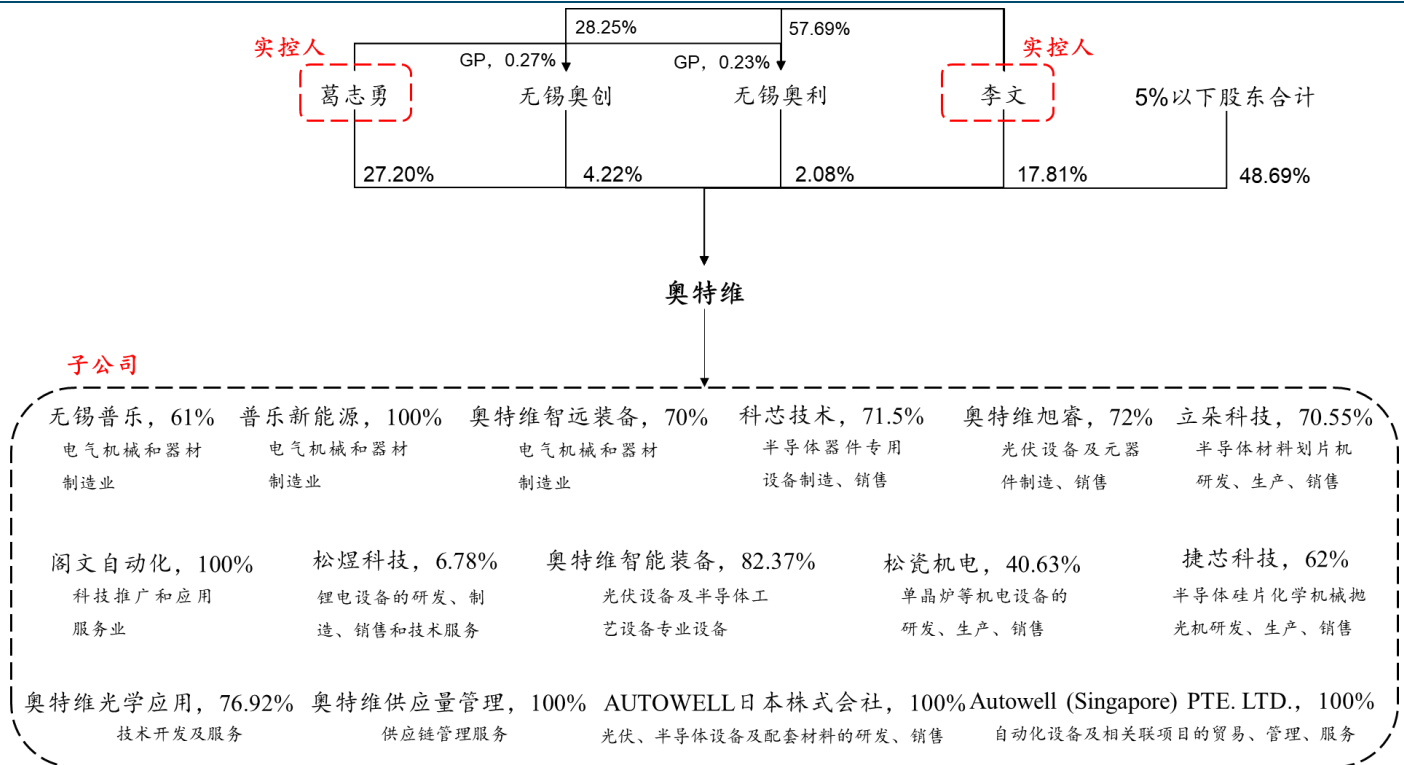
28.25%
57.69%

实控人
实控人

GP，0.27%
GP，0.23%

葛志勇
无锡奥创
无锡奥利
李文
5%以下股东合计

27.20%
4.22%
2.08%
17.81%
48.69%

奥特维

子公司

无锡普乐，61%
电气机械和器材制造业

普乐新能源，100%
电气机械和器材制造业

奥特维智远装备，70%
电气机械和器材制造业

科芯技术，71.5%
半导体器件专用设备制造、销售

奥特维旭睿，72%
光伏设备及元器件制造、销售

立朵科技，70.55%
半导体材料划片机研发、生产、销售

阁文自动化，100%
科技推广和应用服务业

松煜科技，6.78%
锂电设备的研发、制造、销售和技术服务

奥特维智能装备，82.37%
光伏设备及半导体工艺设备专业设备

松瓷机电，40.63%
单晶炉等机电设备的研发、生产、销售

捷芯科技，62%
半导体硅片化学机械抛光机研发、生产、销售

奥特维光学应用，76.92%
技术开发及服务

奥特维供应量管理，100%
供应链管理服务

AUTOWELL日本株式会社，100%
光伏、半导体设备及配套材料的研发、销售

Autowell (Singapore) PTE. LTD.，100%
自动化设备及相关联项目的贸易、管理、服务